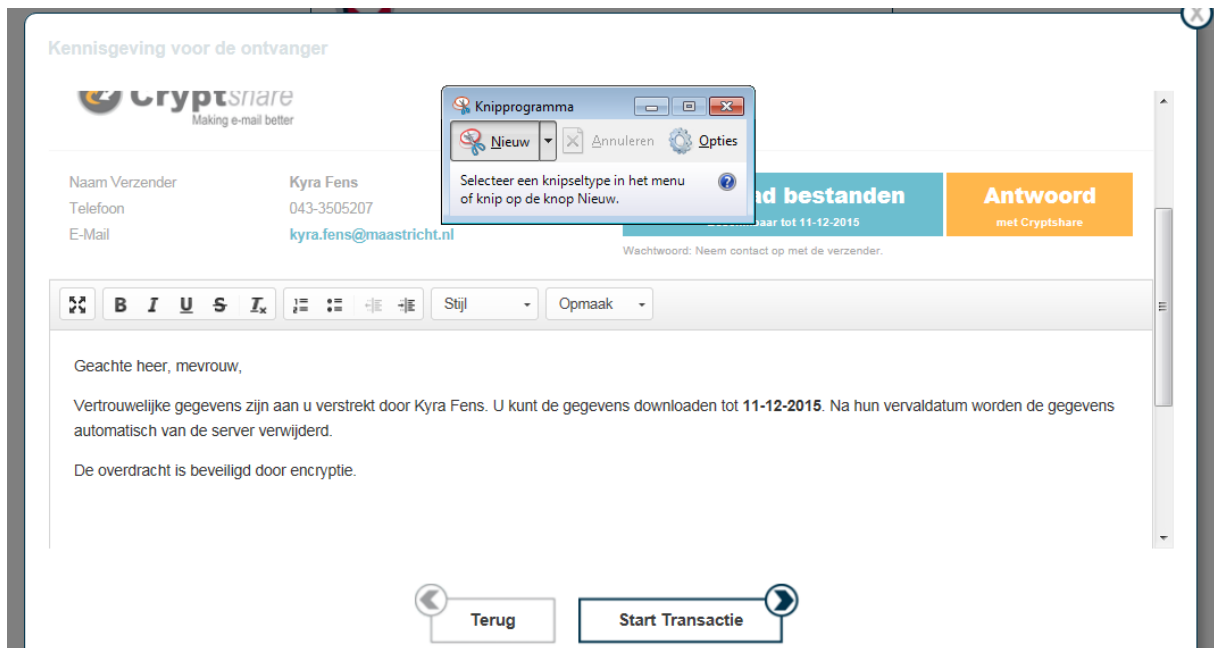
Kennisgeving voor de ontvanger

Cryptshare
Making e-mail better

Knipprogramma

Nieuw

Annuleren

Opties

Selecteer een knipseltype in het menu of knip op de knop Nieuw.

Naam Verzender Kyra Fens
Telefoon 043-3505207
E-Mail kyra.fens@maastricht.nl

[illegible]d bestanden
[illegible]baar tot 11-12-2015

Antwoord
met Cryptshare

Wachtwoord: Neem contact op met de verzender.

B I U S $I_x$ Stijl Opmaak

Geachte heer, mevrouw,

Vertrouwelijke gegevens zijn aan u verstrekt door Kyra Fens. U kunt de gegevens downloaden tot **11-12-2015**. Na hun vervaldatum worden de gegevens automatisch van de server verwijderd.

De overdracht is beveiligd door encryptie.

Terug

Start Transactie